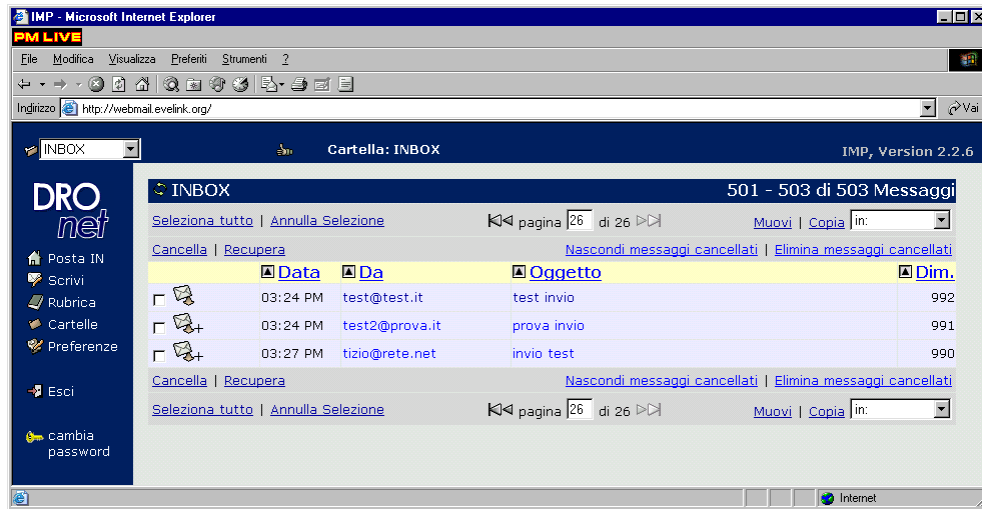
IMP - Microsoft Internet Explorer

PM LIVE

File Modifica Visualizza Preferiti Strumenti ?

Indirizzo http://webmail.evelink.org/

Vai

INBOX

Cartella: INBOX

IMP, Version 2.2.6

DRO net

Posta IN
Scrivi
Rubrica
Cartelle
Preferenze

Esci

cambia password

INBOX

501 - 503 di 503 Messaggi

Seleziona tutto | Annulla Selezione

pagina 26 di 26

Muovi | Copia in:

Cancella | Recupera

Nascondi messaggi cancellati | Elimina messaggi cancellati

| | Data | Da | Oggetto | Dim. |
|---|---|---|---|---|
| | 03:24 PM | test@test.it | test invio | 992 |
| | 03:24 PM | test2@prova.it | prova invio | 991 |
| | 03:27 PM | tizio@rete.net | invio test | 990 |

Cancella | Recupera

Nascondi messaggi cancellati | Elimina messaggi cancellati

Seleziona tutto | Annulla Selezione

pagina 26 di 26

Muovi | Copia in:

Internet